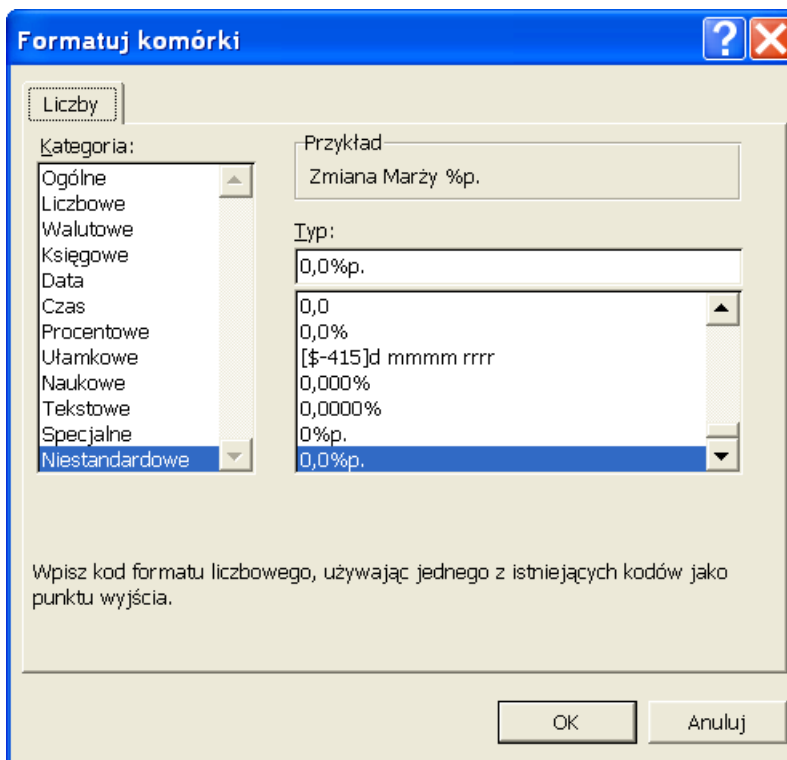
Formatuj komórki

Liczby

Kategoria:

Ogólne
Liczbowe
Walutowe
Księgowe
Data
Czas
Procentowe
Ułamkowe
Naukowe
Tekstowe
Specjalne
Niestandardowe

Przykład

Zmiana Marży %p.

Typ:

0,0%p.

0,0
0,0%
[$-415]d mmmm rrrr
0,000%
0,0000%
0%p.
0,0%p.

Wpisz kod formatu liczbowego, używając jednego z istniejących kodów jako punktu wyjścia.

OK

Anuluj